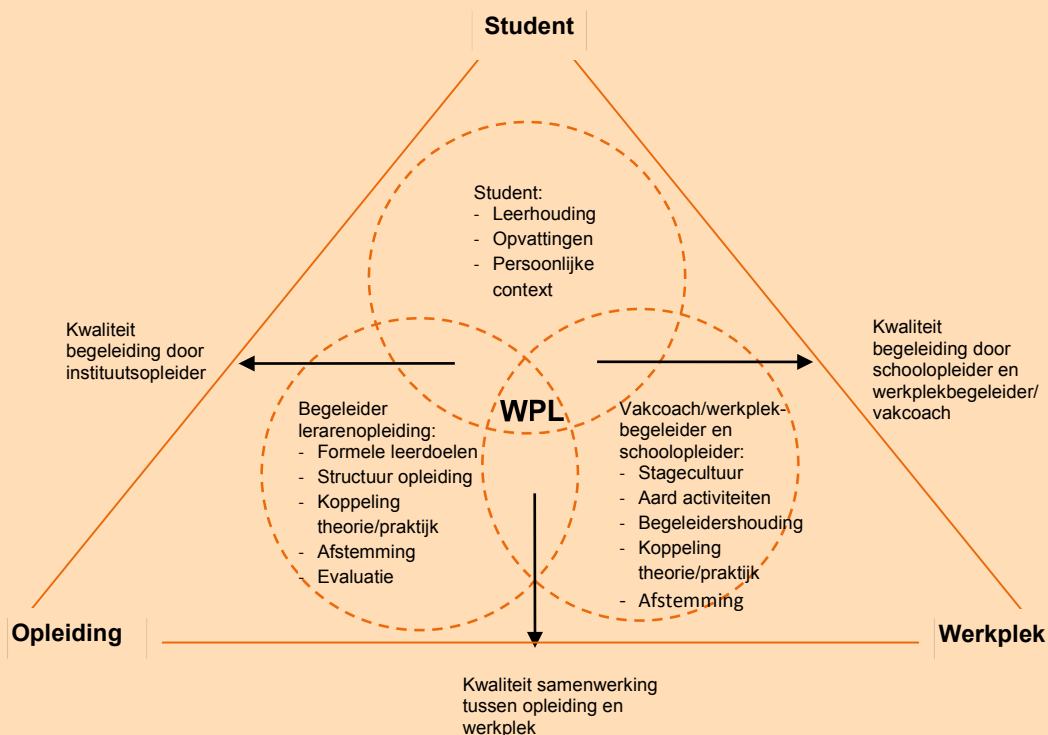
Student

Student:
- Leerhouding
- Opvattingen
- Persoonlijke context

Kwaliteit begeleiding door instituutsopleider

Kwaliteit begeleiding door schoolopleider en werkplekbegeleider/ vakcoach

WPL

Begeleider lerarenopleiding:
- Formele leerdoelen
- Structuur opleiding
- Koppeling theorie/praktijk
- Afstemming
- Evaluatie

Vakcoach/werkplekbegeleider en schoolopleider:
- Stagecultuur
- Aard activiteiten
- Begeleidershouding
- Koppeling theorie/praktijk
- Afstemming

Opleiding

Werkplek

Kwaliteit samenwerking tussen opleiding en werkplek